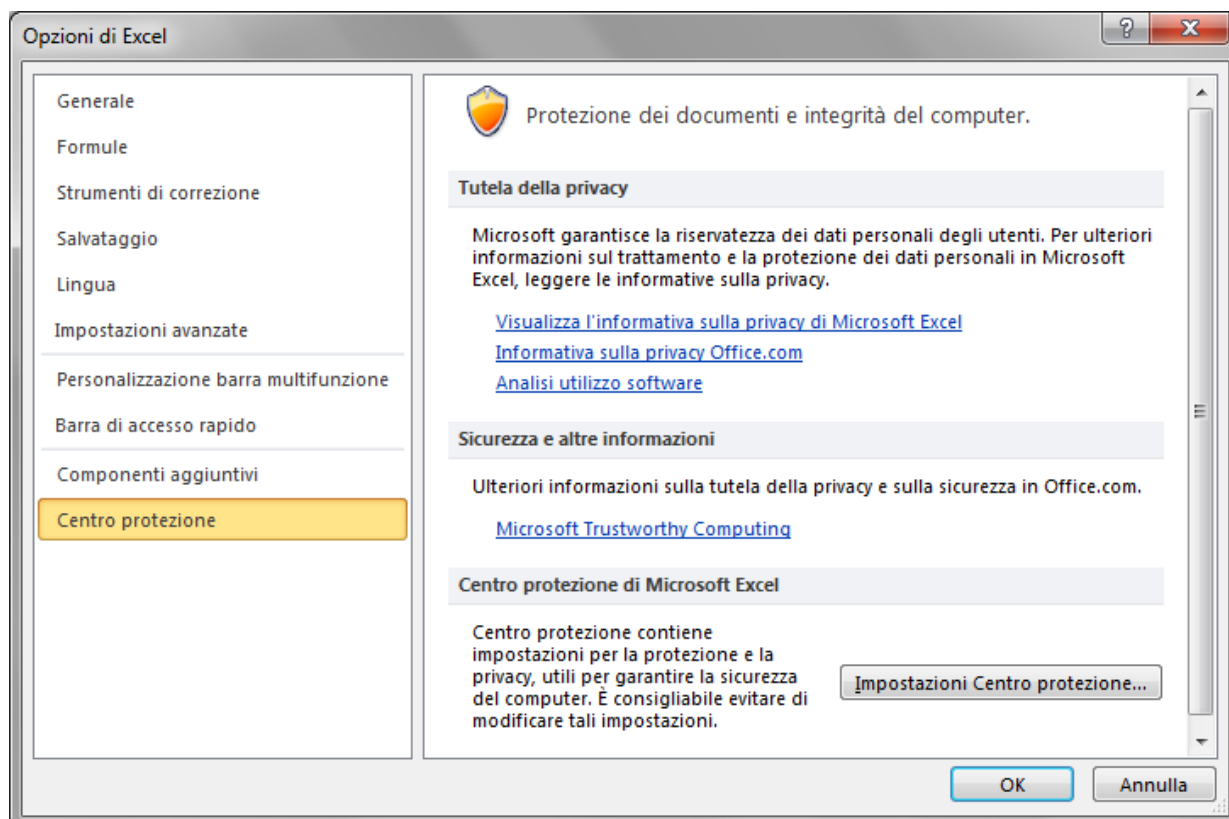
Opzioni di Excel

Generale
Formule
Strumenti di correzione
Salvataggio
Lingua
Impostazioni avanzate
Personalizzazione barra multifunzione
Barra di accesso rapido
Componenti aggiuntivi
Centro protezione

Protezione dei documenti e integrità del computer.

Tutela della privacy

Microsoft garantisce la riservatezza dei dati personali degli utenti. Per ulteriori informazioni sul trattamento e la protezione dei dati personali in Microsoft Excel, leggere le informative sulla privacy.

Visualizza l'informativa sulla privacy di Microsoft Excel
Informativa sulla privacy Office.com
Analisi utilizzo software

Sicurezza e altre informazioni

Ulteriori informazioni sulla tutela della privacy e sulla sicurezza in Office.com.

Microsoft Trustworthy Computing

Centro protezione di Microsoft Excel

Centro protezione contiene impostazioni per la protezione e la privacy, utili per garantire la sicurezza del computer. È consigliabile evitare di modificare tali impostazioni.

Impostazioni Centro protezione...

OK
Annulla